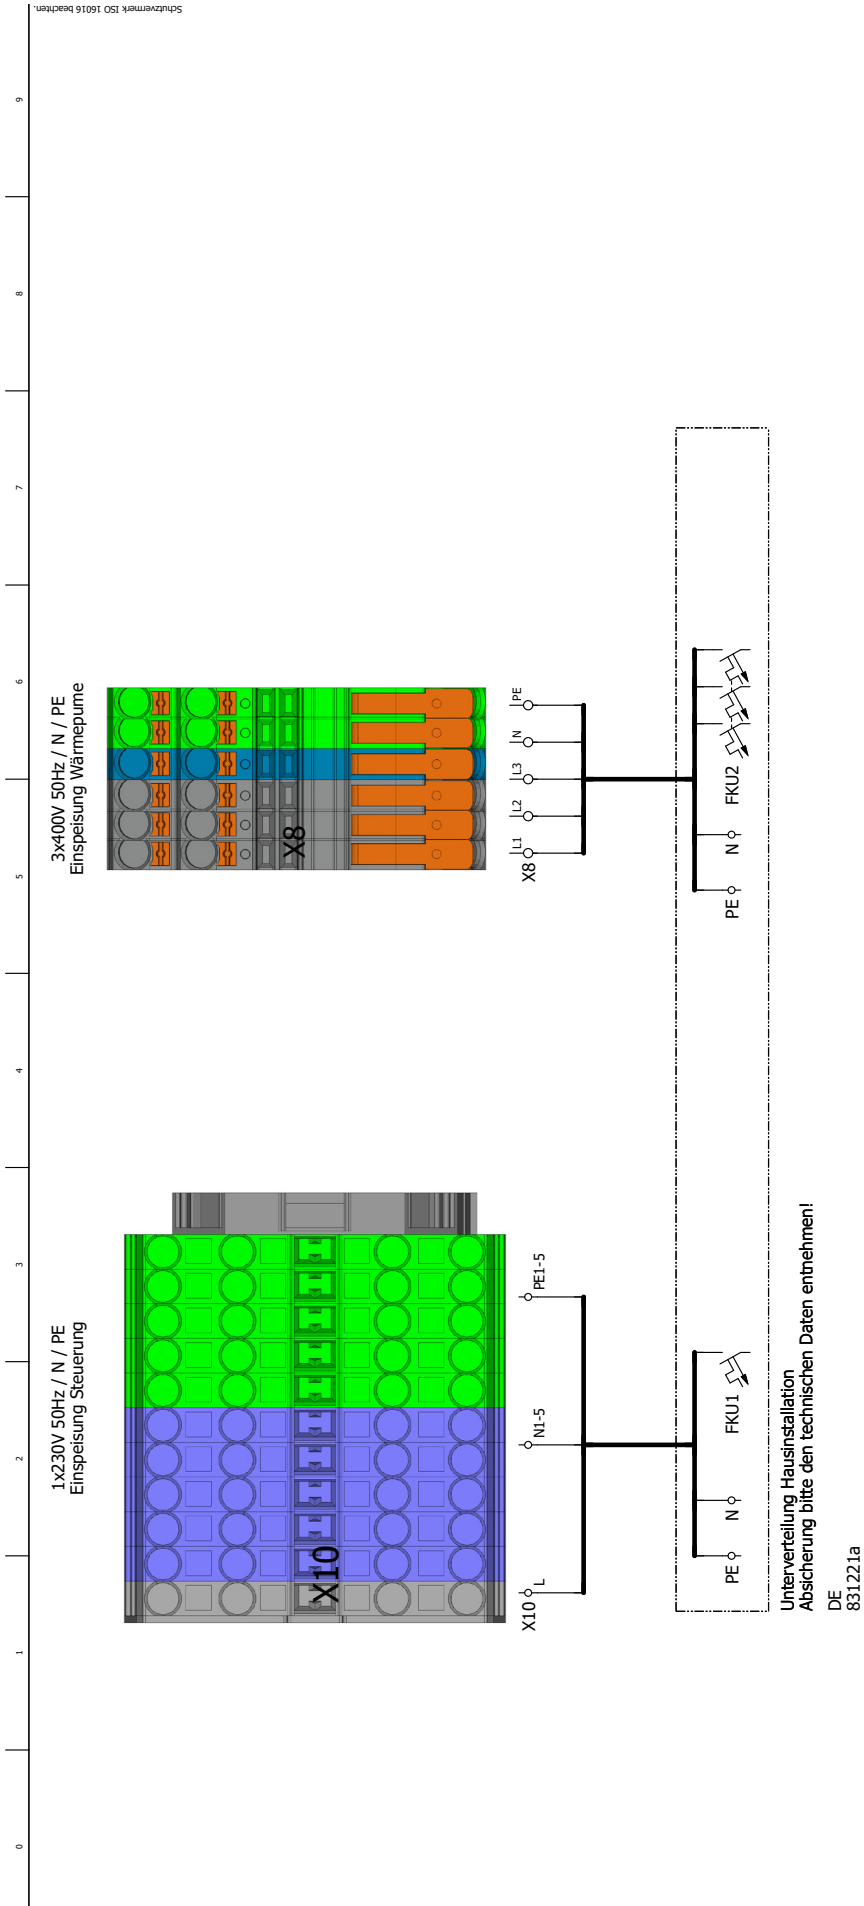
Schutzvermerk ISO 16016 beachten.

0
1
2
3
4
5
6
7
8
9

1x230V 50Hz / N / PE
Einspeisung Steuerung

X10

X10
L
N1-5
PE1-5

PE
N
FKU1

3x400V 50Hz / N / PE
Einspeisung Wärmepume

X8

X8
L1
L2
L3
N
PE

PE
N
FKU2

Unterverteilung Hausinstallation
Absicherung bitte den technischen Daten entnehmen!

DE
831221a